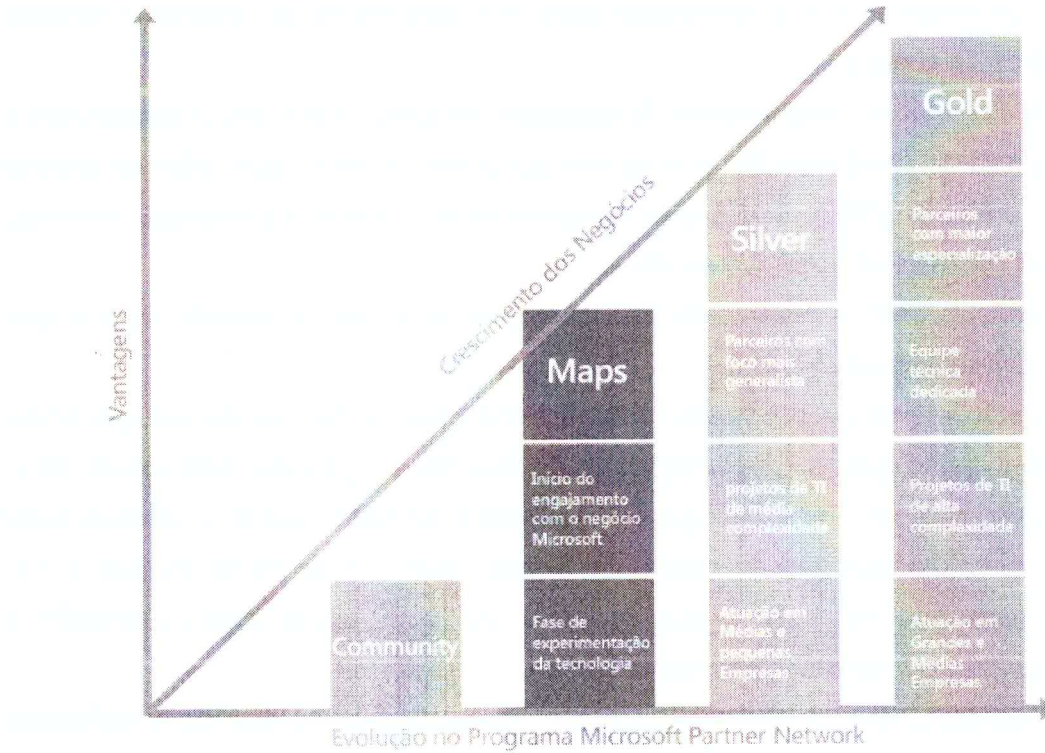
Vantagens

Crescimento dos Negócios

Community

Maps

Início do engajamento com o negócio Microsoft

Fase de experimentação da tecnologia

Silver

Parceiros com foco mais generalista

Projetos de TI de média complexidade

Atuação em Médias e pequenas Empresas

Gold

Parceiros com maior especialização

Equipe técnica dedicada

Projetos de TI de alta complexidade

Atuação em Grandes e Médias Empresas

Evolução no Programa Microsoft Partner Network